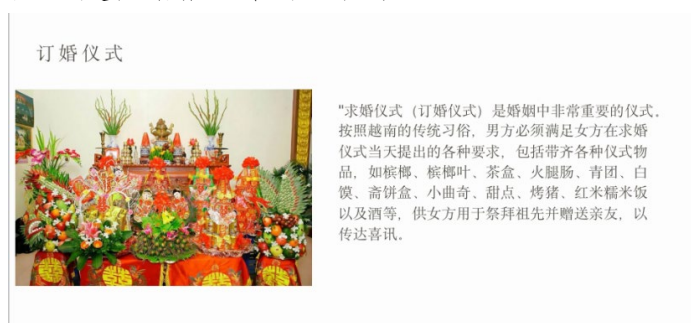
订婚仪式

"求婚仪式（订婚仪式）是婚姻中非常重要的仪式，按照越南的传统习俗，男方必须满足女方在求婚仪式当天提出的各种要求，包括带齐各种仪式物品，如槟榔、槟榔叶、茶盒、火腿肠、青团、白馍、斋饼盒、小曲奇、甜点、烤猪、红米糯米饭以及酒等，供女方用于祭拜祖先并赠送亲友，以传达喜讯。